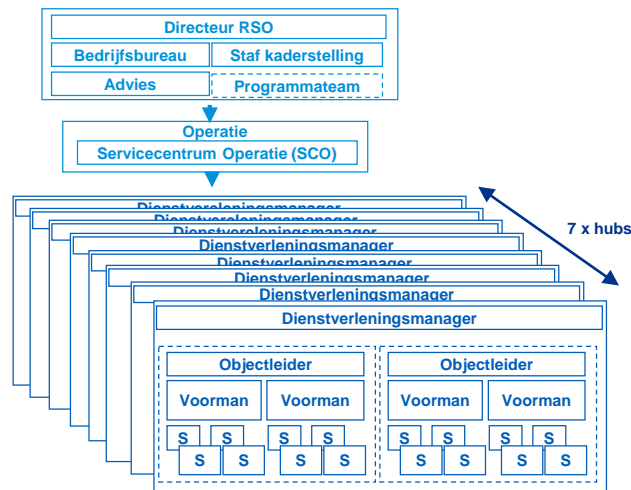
Directeur RSO

Bedrijfsbureau

Staf kaderstelling

Advies

Programmateam

Operatie

Servicecentrum Operatie (SCO)

Dienstverleningsmanager

Dienstverleningsmanager

Dienstverleningsmanager

Dienstverleningsmanager

Dienstverleningsmanager

Dienstverleningsmanager

Dienstverleningsmanager

Dienstverleningsmanager

7 x hubs

Objectleider

Voorman

Voorman

S S S S

S S S S

Objectleider

Voorman

Voorman

S S S S

S S S S